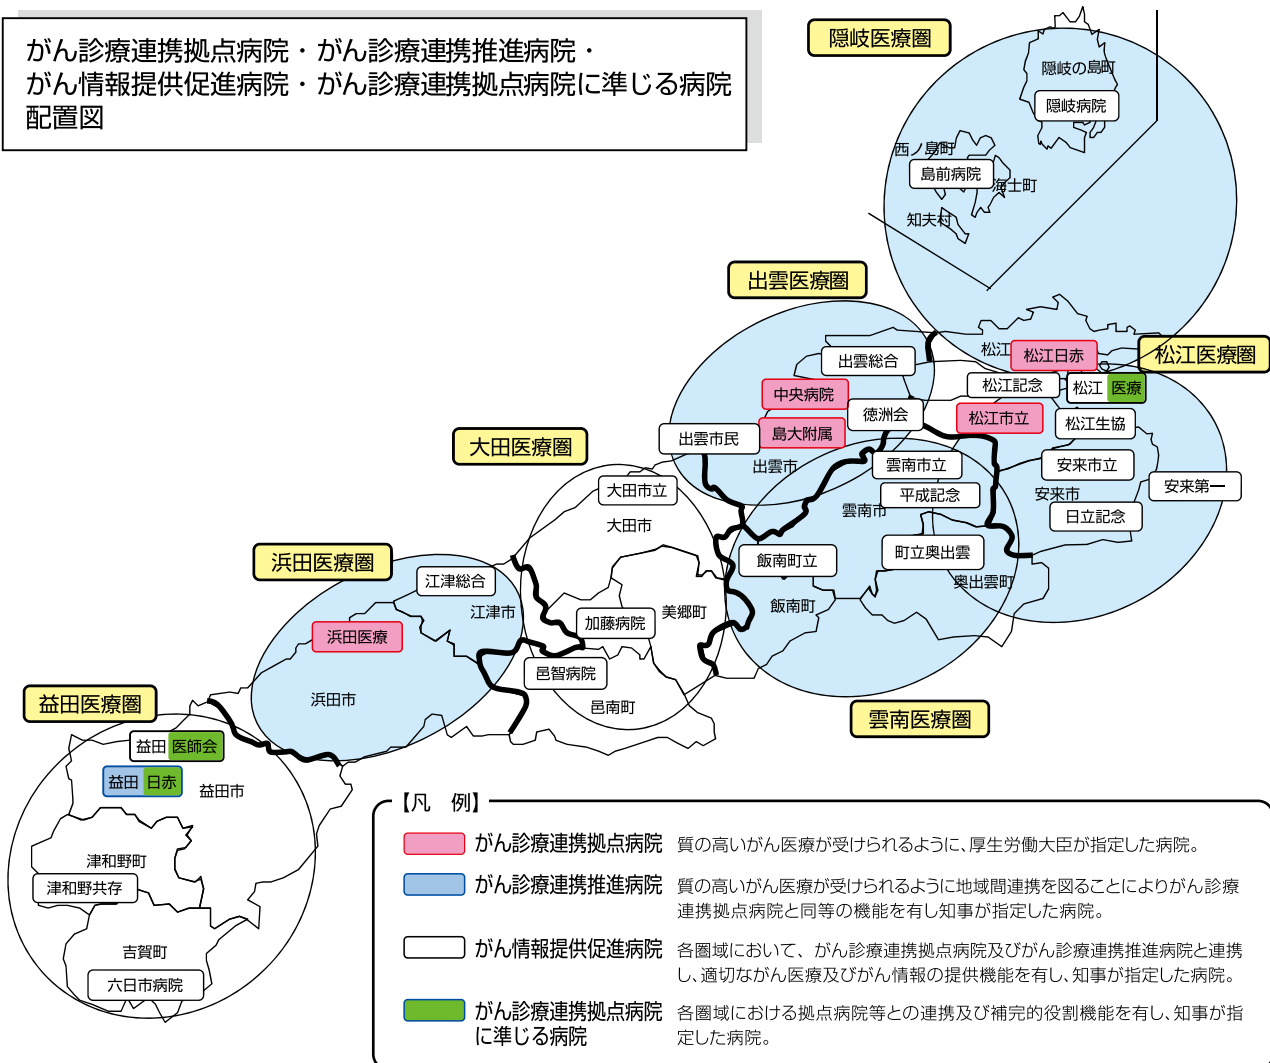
がん診療連携拠点病院・がん診療連携推進病院・がん情報提供促進病院・がん診療連携拠点病院に準じる病院配置図

隠岐医療圏
隠岐の島町
隠岐病院
西ノ島町
島前病院
海士町
知夫村

出雲医療圏
出雲総合
中央病院
徳洲会
出雲市民
島大附属
出雲市

松江
松江日赤
松江医療圏
松江記念
松江 医療
松江市立
松江生協
安来市立
安来第一
安来市
日立記念

大田医療圏
大田市立
大田市
雲南市立
平成記念
雲南市
飯南町立
町立奥出雲
奥出雲町
飯南町
美郷町
加藤病院
江津総合
江津市

浜田医療圏
浜田医療
浜田市
邑智病院
邑南町
雲南医療圏

益田医療圏
益田 医師会
益田 日赤
益田市
津和野町
津和野共存
吉賀町
六日市病院

【凡 例】
がん診療連携拠点病院 質の高いがん医療が受けられるように、厚生労働大臣が指定した病院。
がん診療連携推進病院 質の高いがん医療が受けられるように地域間連携を図ることによりがん診療連携拠点病院と同等の機能を有し知事が指定した病院。
がん情報提供促進病院 各圏域において、がん診療連携拠点病院及びがん診療連携推進病院と連携し、適切ながん医療及びがん情報の提供機能を有し、知事が指定した病院。
がん診療連携拠点病院に準じる病院 各圏域における拠点病院等との連携及び補完的役割機能を有し、知事が指定した病院。